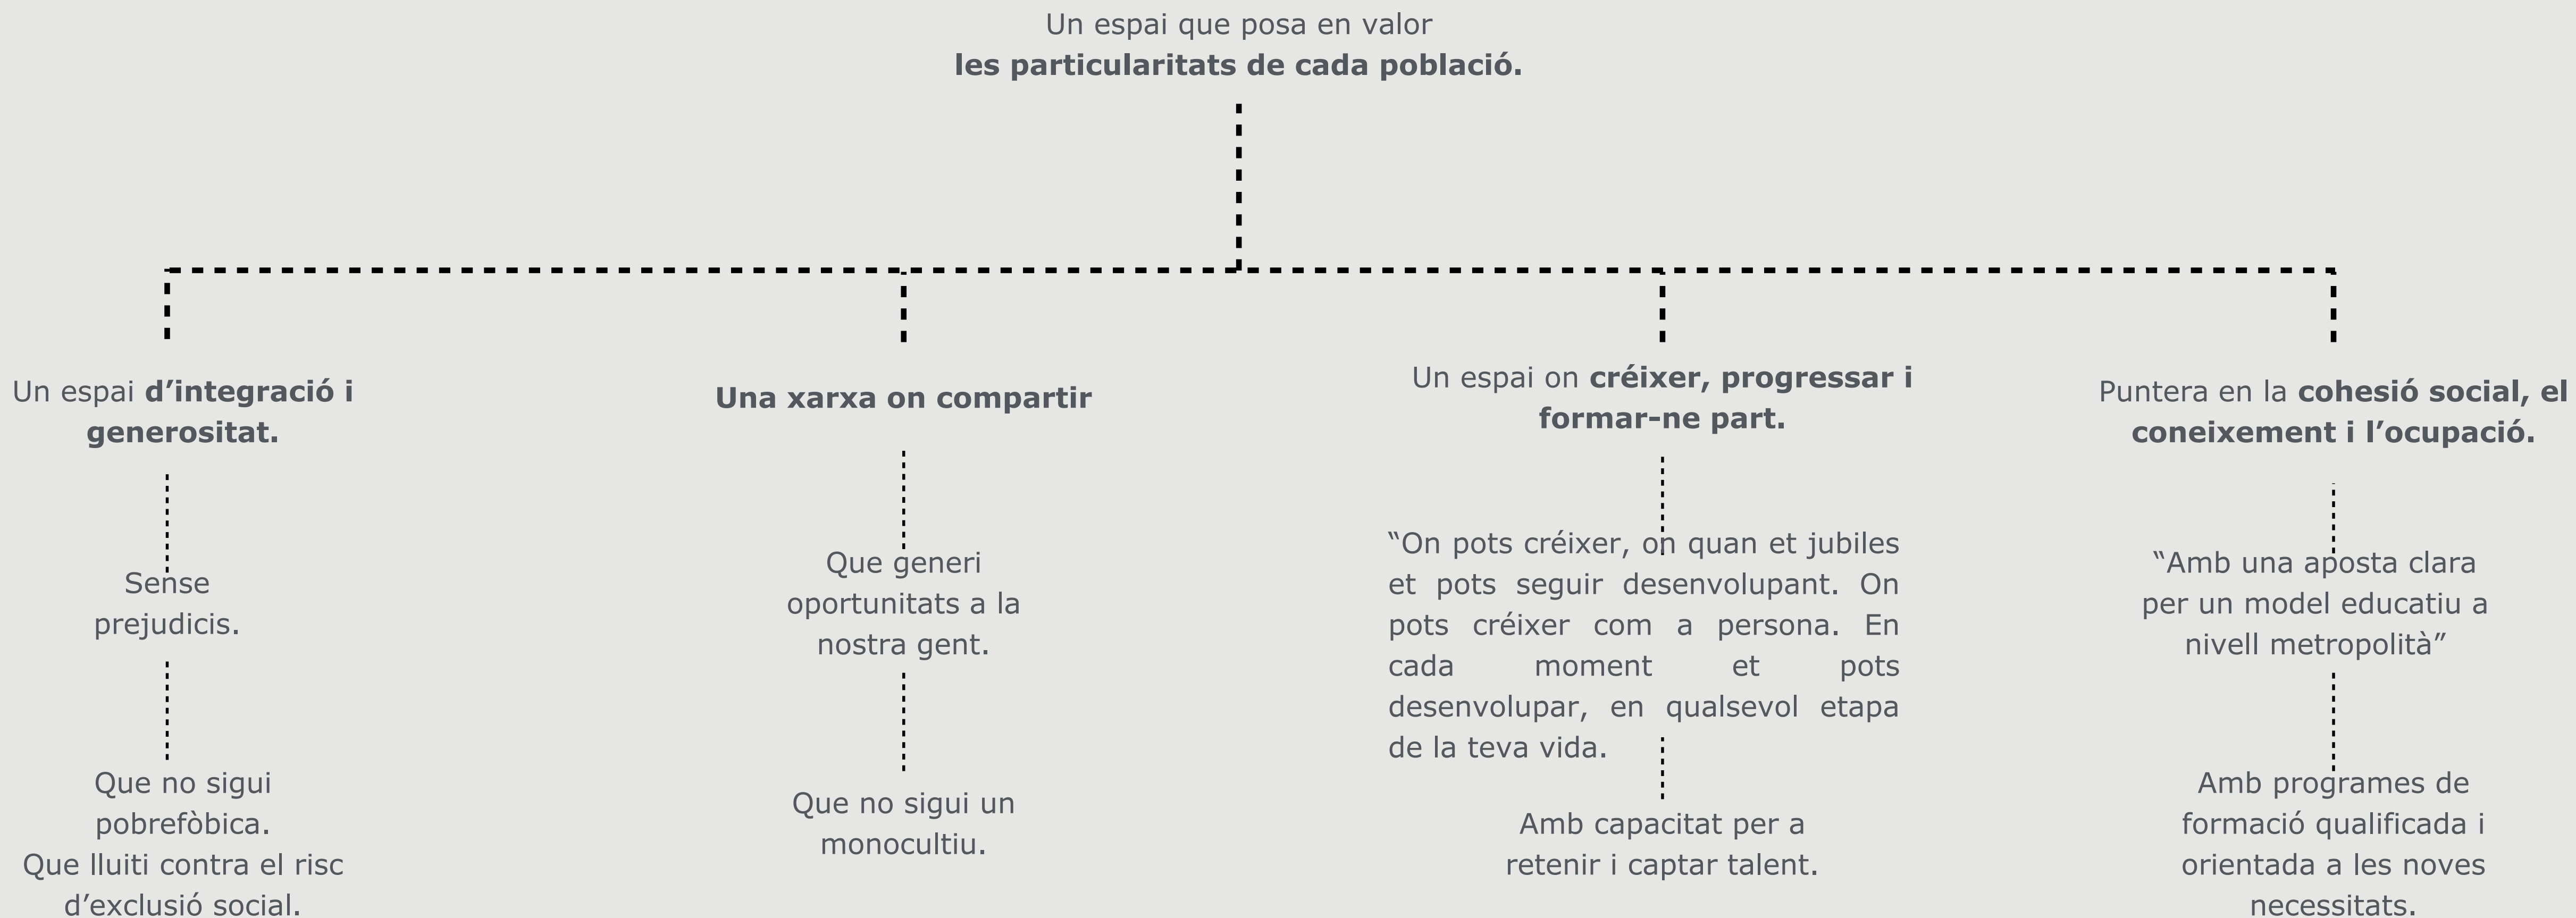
Un espai que posa en valor
**les particularitats de cada població.**

Un espai **d'integració i generositat.**

Sense prejudicis.

Que no sigui pobrefòbica.
Que lluiti contra el risc d'exclusió social.

**Una xarxa on compartir**

Que generi oportunitats a la nostra gent.

Que no sigui un monocultiu.

Un espai on **créixer, progressar i formar-ne part.**

"On pots créixer, on quan et jubiles et pots seguir desenvolupant. On pots créixer com a persona. En cada moment et pots desenvolupar, en qualsevol etapa de la teva vida.

Amb capacitat per a retenir i captar talent.

Puntera en la **cohesió social, el coneixement i l'ocupació.**

"Amb una aposta clara per un model educatiu a nivell metropolità"

Amb programes de formació qualificada i orientada a les noves necessitats.